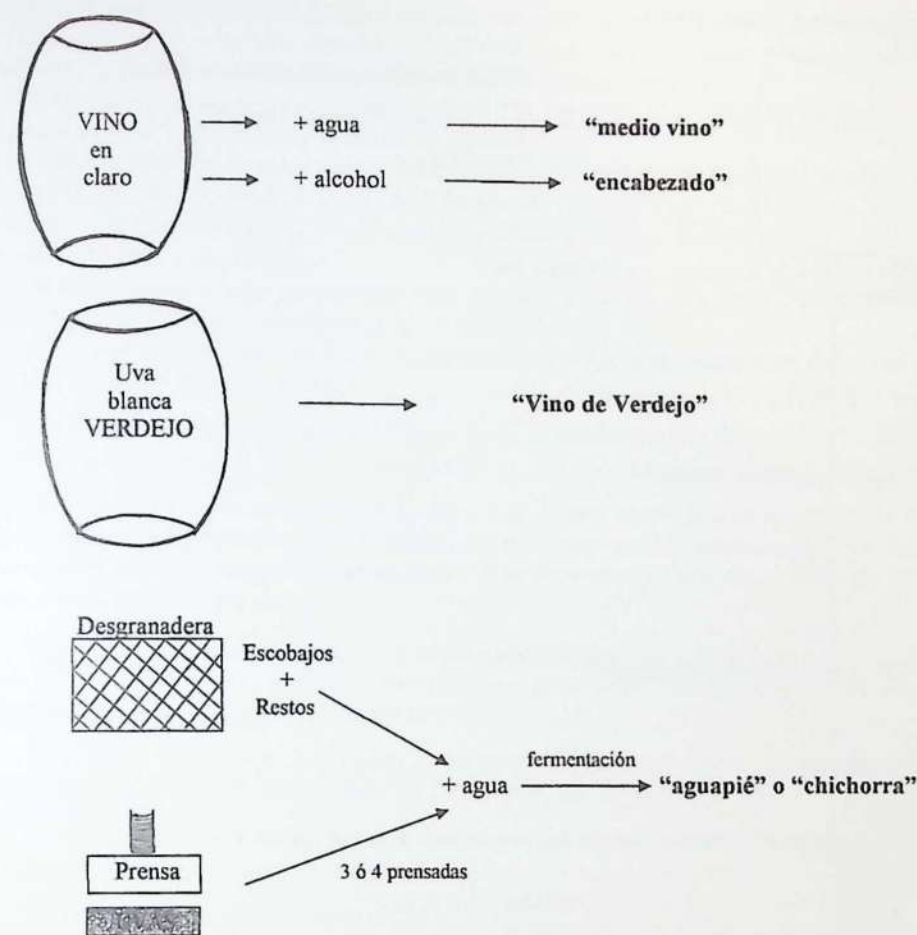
VINO en claro → + agua → "medio vino"
→ + alcohol → "encabezado"

Uva blanca VERDEJO → "Vino de Verdejo"

Desgranadera

Escobajos + Restos

+ agua fermentación → "aguapié" o "chichorra"

Prensa

3 ó 4 prensadas